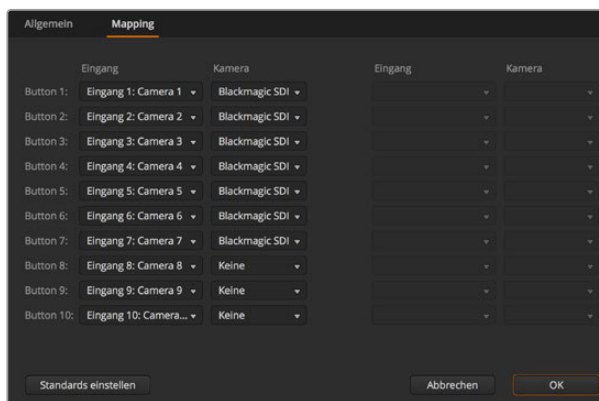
Allgemein Mapping

| | Eingang | Kamera | Eingang | Kamera |
|---|---|---|---|---|
| Button 1: | Eingang 1: Camera 1 | Blackmagic SDI | | |
| Button 2: | Eingang 2: Camera 2 | Blackmagic SDI | | |
| Button 3: | Eingang 3: Camera 3 | Blackmagic SDI | | |
| Button 4: | Eingang 4: Camera 4 | Blackmagic SDI | | |
| Button 5: | Eingang 5: Camera 5 | Blackmagic SDI | | |
| Button 6: | Eingang 6: Camera 6 | Blackmagic SDI | | |
| Button 7: | Eingang 7: Camera 7 | Blackmagic SDI | | |
| Button 8: | Eingang 8: Camera 8 | Keine | | |
| Button 9: | Eingang 9: Camera 9 | Keine | | |
| Button 10: | Eingang 10: Camera... | Keine | | |

Standards einstellen

Abbrechen

OK